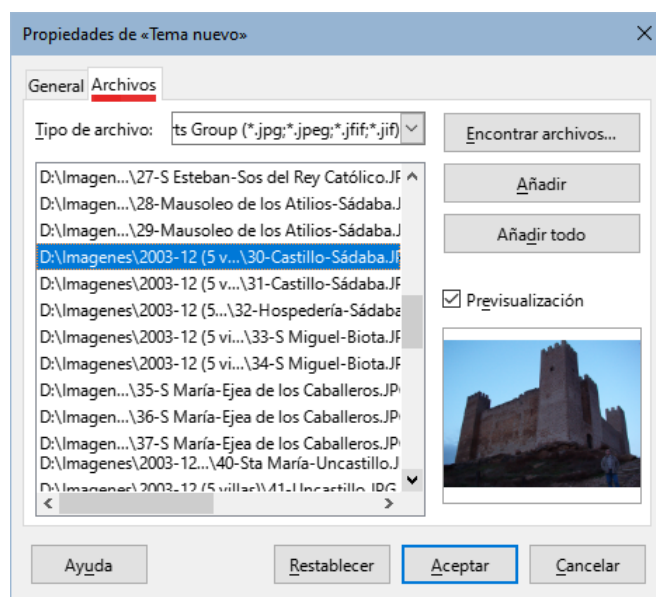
Propiedades de «Tema nuevo»

General Archivos

Tipo de archivo: rts Group (*.jpg;*.jpeg;*.jfif;*.jif)

Encontrar archivos...

Añadir

Añadir todo

Previsualización

D:\Imagen...\27-S Esteban-Sos del Rey Católico.JP
D:\Imagen...\28-Mausoleo de los Atilios-Sádaba.J
D:\Imagen...\29-Mausoleo de los Atilios-Sádaba.J
D:\Imagenes\2003-12 (5 v...\30-Castillo-Sádaba.JP
D:\Imagenes\2003-12 (5 v...\31-Castillo-Sádaba.JP
D:\Imagenes\2003-12 (5...\32-Hospedería-Sádaba
D:\Imagenes\2003-12 (5 vi...\33-S Miguel-Biota.JP
D:\Imagenes\2003-12 (5 vi...\34-S Miguel-Biota.JP
D:\Imagen...\35-S María-Ejea de los Caballeros.JP
D:\Imagen...\36-S María-Ejea de los Caballeros.JP
D:\Imagen...\37-S María-Ejea de los Caballeros.JP
D:\Imagenes\2003-12...\40-Sta María-Uncastillo.J
D:\Imagenes\2003-12 (5 villas)\41-Uncastillo.JPG

Ayuda Restablecer Aceptar Cancelar